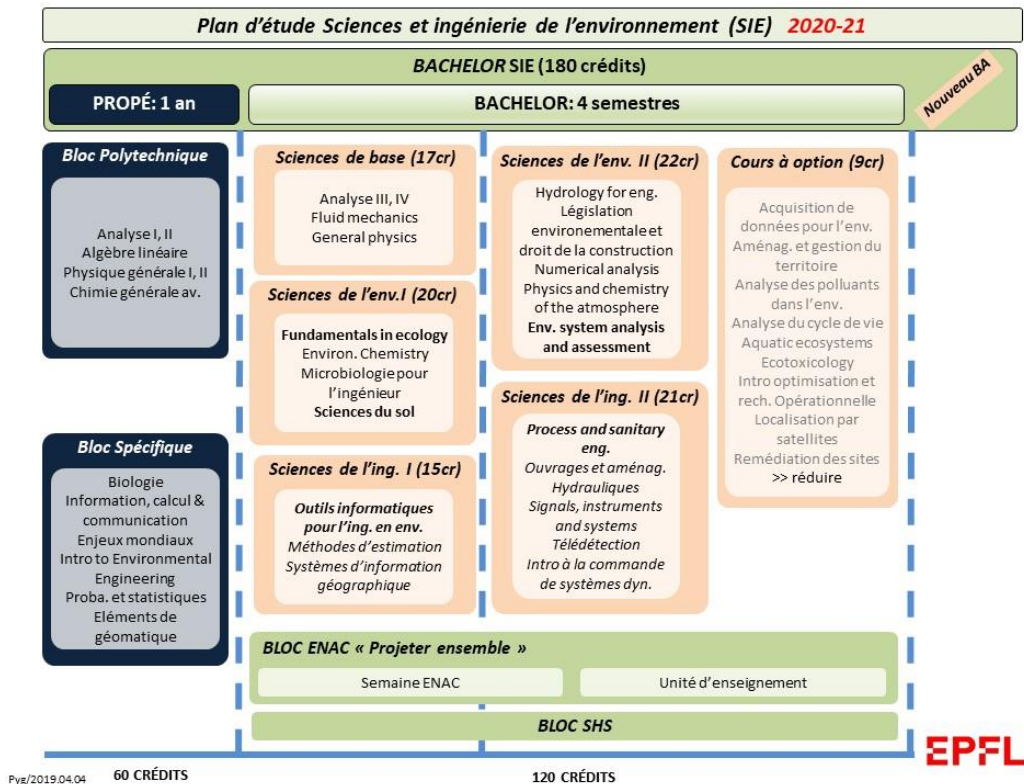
Plan d'étude Sciences et ingénierie de l'environnement (SIE) 2020-21

BACHELOR SIE (180 crédits)

Nouveau BA

PROPÉ: 1 an

BACHELOR: 4 semestres

Bloc Polytechnique

Analyse I, II
Algèbre linéaire
Physique générale I, II
Chimie générale av.

Bloc Spécifique

Biologie
Information, calcul & communication
Enjeux mondiaux
Intro to Environmental Engineering
Proba. et statistiques
Eléments de géomatique

Sciences de base (17cr)

Analyse III, IV
Fluid mechanics
General physics

Sciences de l'env.I (20cr)

Fundamentals in ecology
Environ. Chemistry
Microbiologie pour l'ingénieur
Sciences du sol

Sciences de l'ing. I (15cr)

Outils informatiques pour l'ing. en env.
Méthodes d'estimation
Systèmes d'information géographique

Sciences de l'env. II (22cr)

Hydrology for eng.
Législation environementale et droit de la construction
Numerical analysis
Physics and chemistry of the atmosphere
Env. system analysis and assessment

Sciences de l'ing. II (21cr)

Process and sanitary eng.
Ouvrages et aménag. Hydrauliques
Signals, instruments and systems
Télédétection
Intro à la commande de systèmes dyn.

Cours à option (9cr)

Acquisition de données pour l'env.
Aménag. et gestion du territoire
Analyse des polluants dans l'env.
Analyse du cycle de vie
Aquatic ecosystems
Ecotoxicology
Intro optimisation et rech. Opérationnelle
Localisation par satellites
Remédiation des sites
>> réduire

BLOC ENAC « Projeter ensemble »

Semaine ENAC

Unité d'enseignement

BLOC SHS

EPFL

Pvg/2019.04.04

60 CRÉDITS

120 CRÉDITS